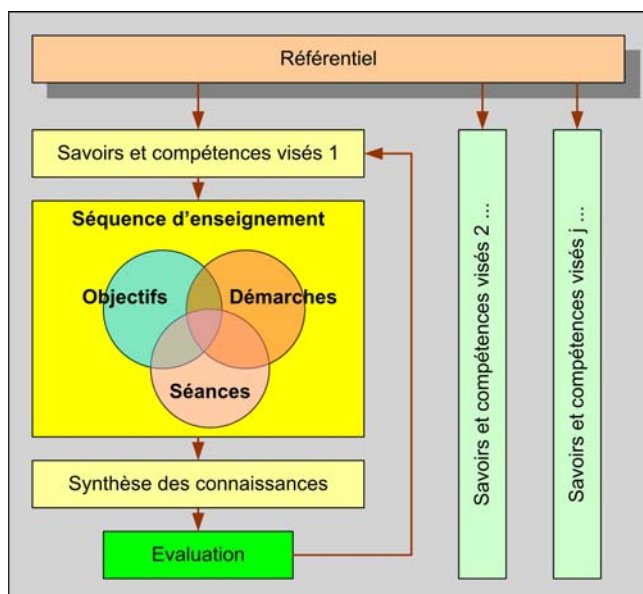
Référentiel

Savoirs et compétences visés 1

Séquence d'enseignement

Objectifs

Démarches

Séances

Synthèse des connaissances

Evaluation

Savoirs et compétences visés 2 ...

Savoirs et compétences visés j ...